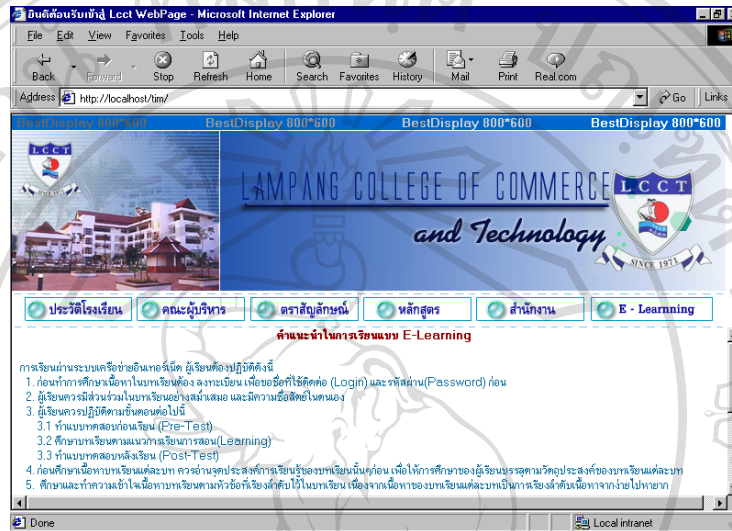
ยินดีต้อนรับเข้าสู่ Lcct WebPage - Microsoft Internet Explorer

File Edit View Favorites Tools Help

Back Forward Stop Refresh Home Search Favorites History Mail Print Real.com

Address http://localhost/tim/

Go Links

BestDisplay 800*600 BestDisplay 800*600 BestDisplay 800*600 BestDisplay 800*600

LCCT

LAMPANG COLLEGE OF COMMERCE and Technology

LCCT SINCE 1971

ประวัติโรงเรียน คณะผู้บริหาร ตราสัญลักษณ์ หลักสูตร สำนักงาน E - Learnning

คำแนะนำในการเรียนแบบ E-Learning

การเรียนผ่านระบบเครือข่ายอินเทอร์เน็ต ผู้เรียนต้องปฏิบัติดังนี้
1. ก่อนทำการศึกษาเนื้อหาในบทเรียนต้อง ลงทะเบียน เพื่อขอชื่อที่ใช้ติดต่อ (Login) และรหัสผ่าน(Password) ก่อน
2. ผู้เรียนควรมีส่วนร่วมในบทเรียนอย่างสม่ำเสมอ และมีความซื่อสัตย์ในตนเอง
3. ผู้เรียนควรปฏิบัติตามขั้นตอนต่อไปนี้
3.1 ทำแบบทดสอบก่อนเรียน (Pre-Test)
3.2 ศึกษาบทเรียนตามแนวการเรียนการสอน(Learning)
3.3 ทำแบบทดสอบหลังเรียน (Post-Test)
4. ก่อนศึกษาเนื้อหาบทเรียนแต่ละบท ควรอ่านจุดประสงค์การเรียนรู้ของบทเรียนนั้นๆก่อน เพื่อให้การศึกษาของผู้เรียนบรรลุตามวัตถุประสงค์ของบทเรียนแต่ละบท
5. ศึกษาและทำความเข้าใจเนื้อหาบทเรียนตามหัวข้อที่เรียงลำดับไว้ในบทเรียน เนื่องจากเนื้อหาของบทเรียนแต่ละบทเป็นการเรียงลำดับเนื้อหาจากง่ายไปหายาก

Done

Local intranet